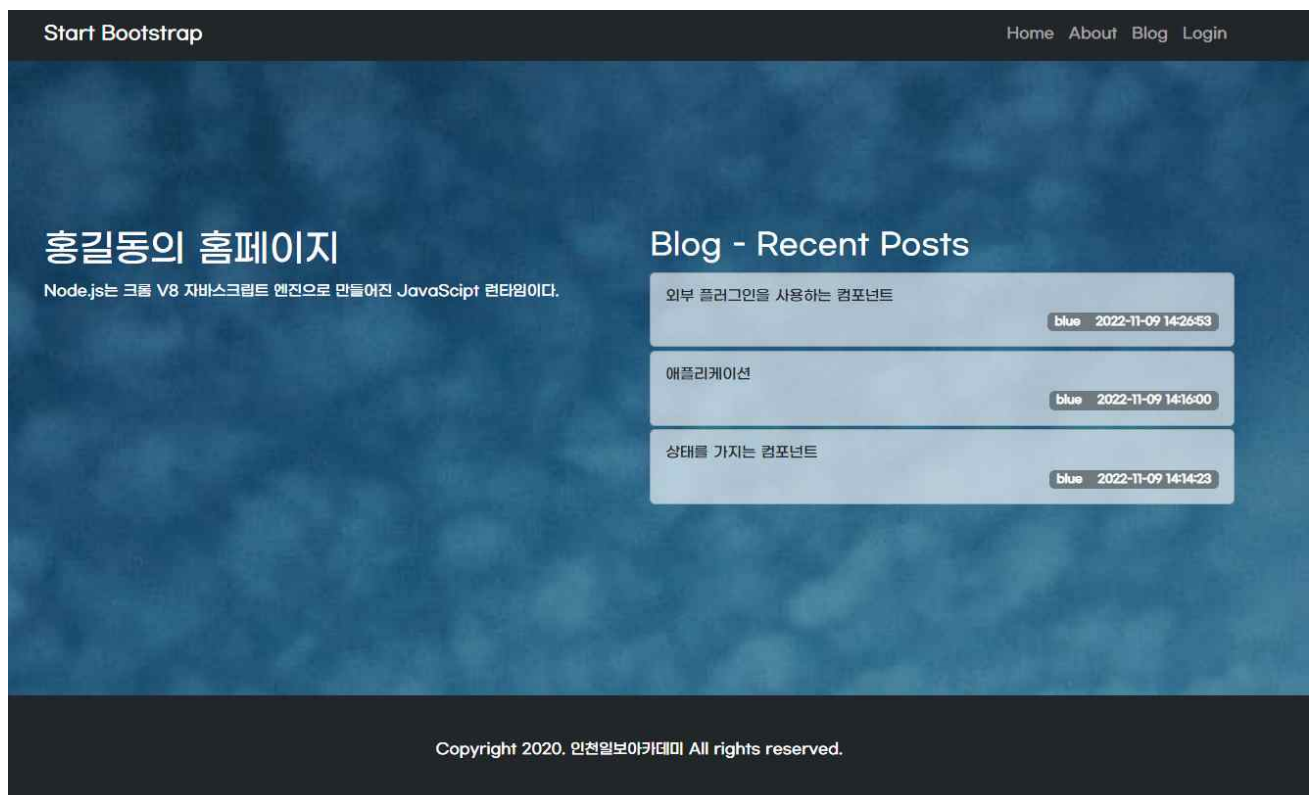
Start Bootstrap

Home About Blog Login

홍길동의 홈페이지

Node.js는 크롬 V8 자바스크립트 엔진으로 만들어진 JavaScipt 런타임이다.

Blog - Recent Posts

외부 플러그인을 사용하는 컴포넌트

blue 2022-11-09 14:26:53

애플리케이션

blue 2022-11-09 14:16:00

상태를 가지는 컴포넌트

blue 2022-11-09 14:14:23

Copyright 2020. 인천일보아카데미 All rights reserved.